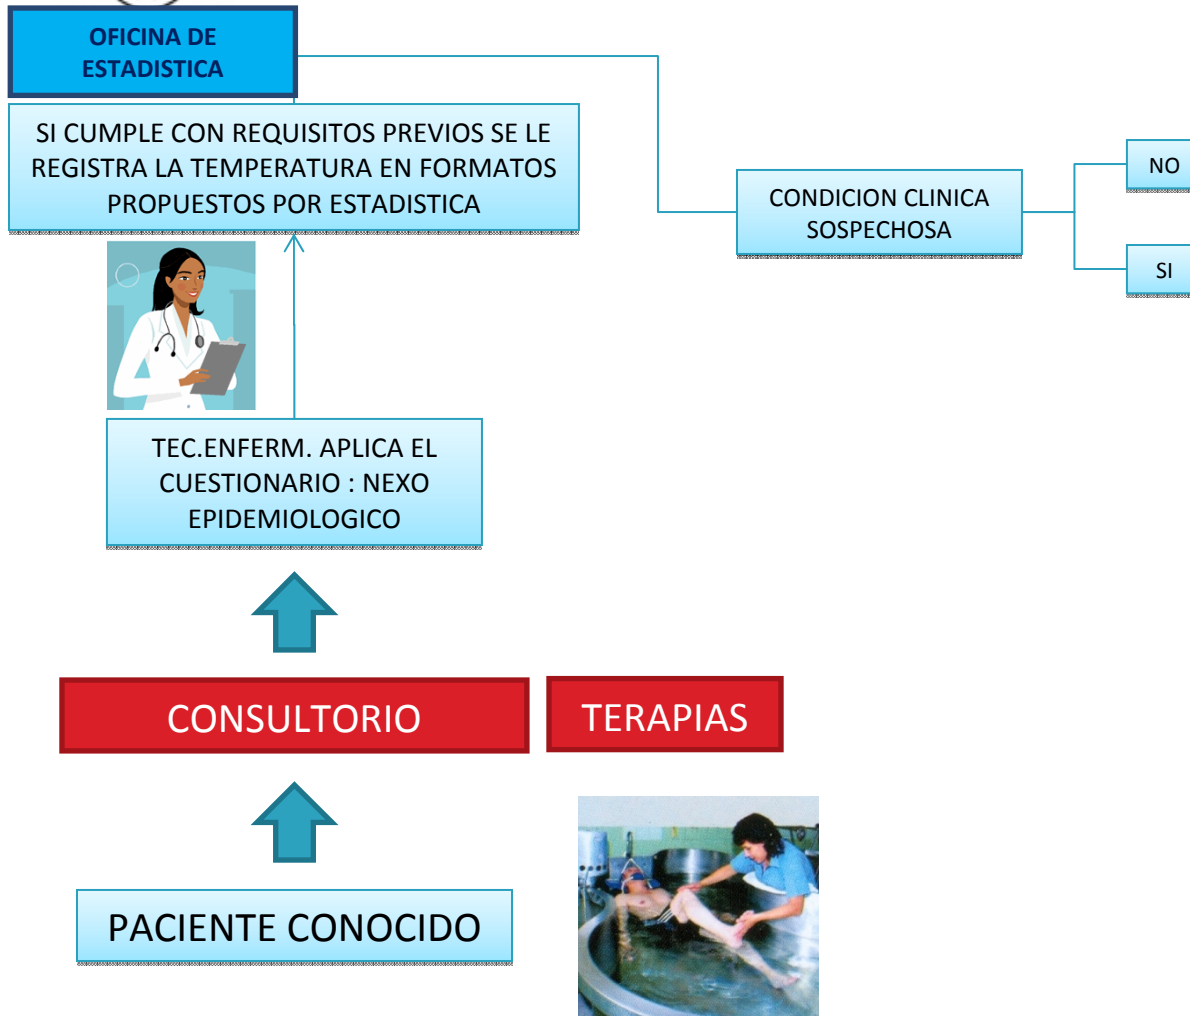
OFICINA DE ESTADISTICA

SI CUMPLE CON REQUISITOS PREVIOS SE LE REGISTRA LA TEMPERATURA EN FORMATOS PROPUESTOS POR ESTADISTICA

CONDICION CLINICA SOSPECHOSA

NO

SI

TEC.ENFERM. APLICA EL CUESTIONARIO : NEXO EPIDEMIOLOGICO

CONSULTORIO

TERAPIAS

PACIENTE CONOCIDO